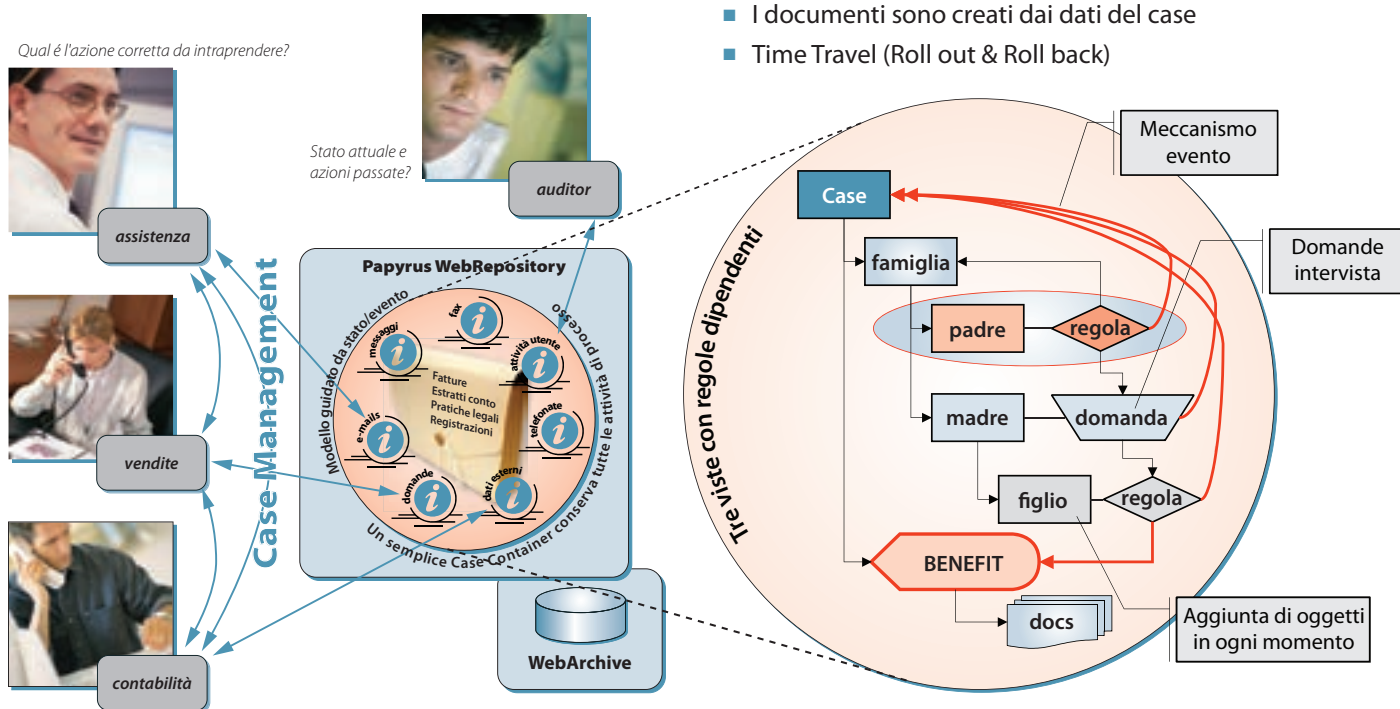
■ I documenti sono creati dai dati del case

■ Time Travel (Roll out & Roll back)

Qual é l'azione corretta da intraprendere?

assistenza

vendite

contabilità

Case Management

Stato attuale e azioni passate?

auditor

Papyrus WebRepository

Modello guidato da stato/evento

Un semplice Case Container conserva tutte le attività di processo

messaggi

fax

attività utente

telefonate

dati esterni

domande

e-mails

Fatture
Estratti conto
Pratiche legali
Registrazioni

WebArchive

Tre viste con regole dipendenti

Meccanismo evento

Domande intervista

Case

famiglia

padre

regola

madre

domanda

figlio

regola

BENEFIT

docs

Aggiunta di oggetti in ogni momento